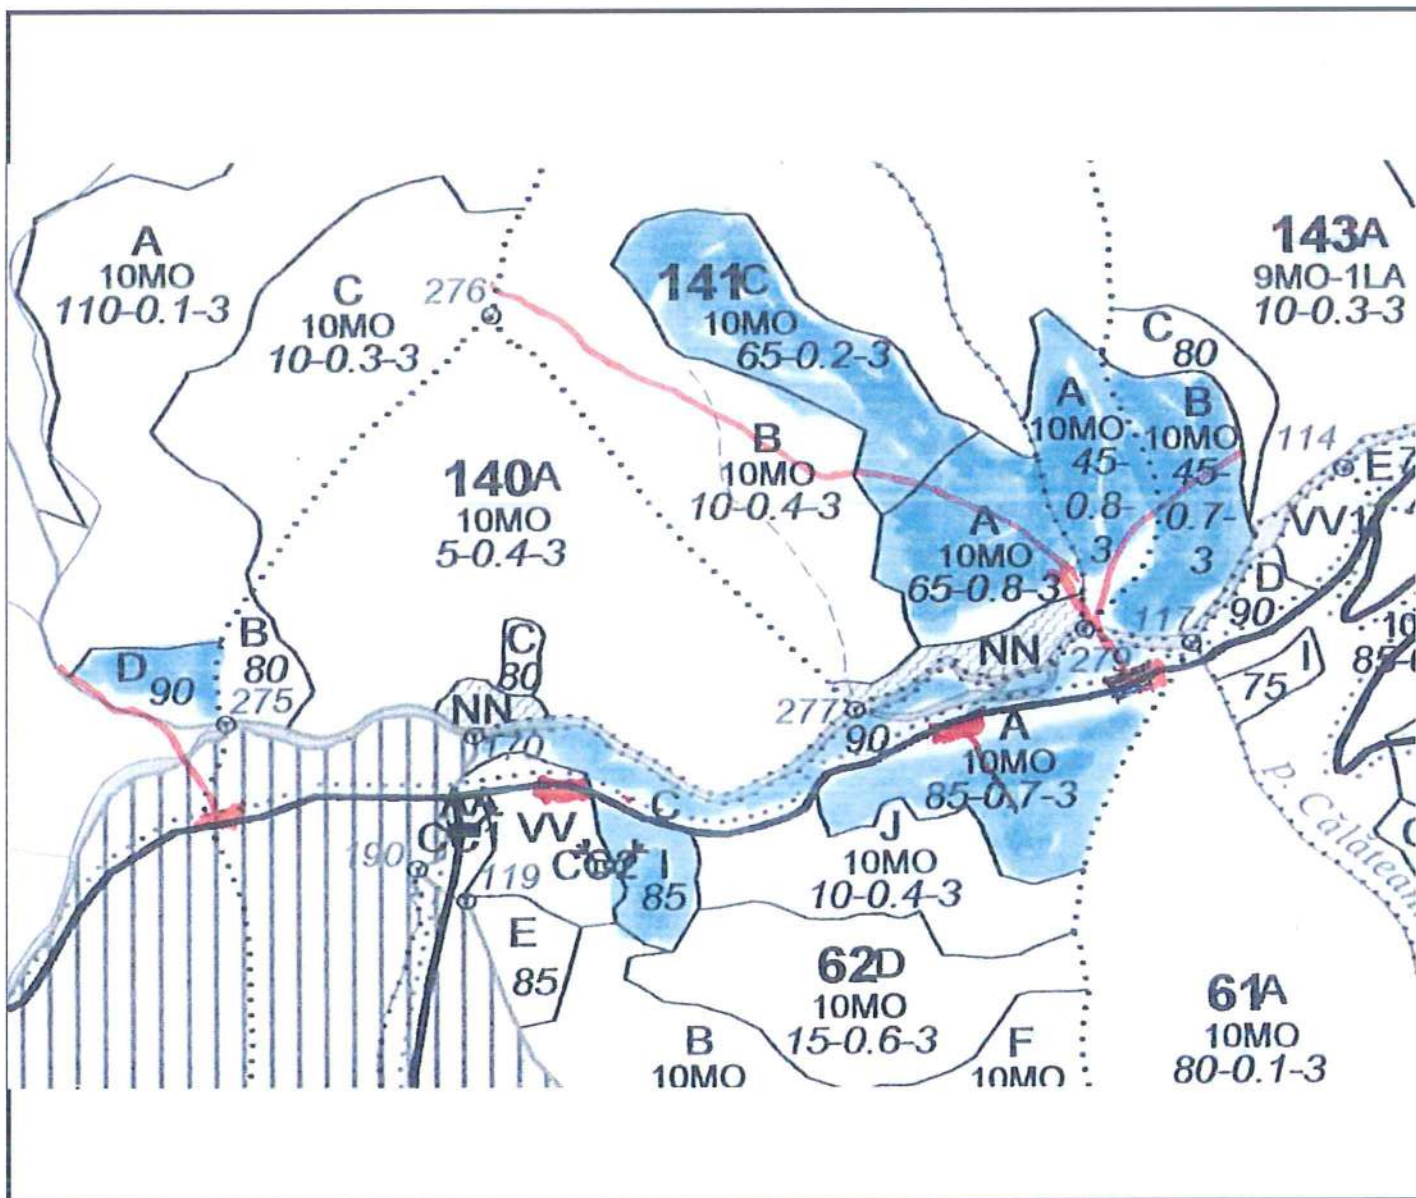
A
10MO
110-0.1-3

C
10MO
10-0.3-3

276

141C
10MO
65-0.2-3

143A
9MO-1LA
10-0.3-3

C
80

A
10MO
45-
0.8-
3

B
10MO
45-
0.7-
3

114

E

B
10MO
10-0.4-3

140A
10MO
5-0.4-3

A
10MO
65-0.8-3

VV

D
90

117

B
80
275

D
90

C
80

NN

NN

279

I
75

277

90

170

A
10MO
85-0.7-3

p. Călătean

190

C
VV
C
C2
I
85

119

C

J
10MO
10-0.4-3

E
85

62D
10MO
15-0.6-3

61A
10MO
80-0.1-3

B
10MO

F
10MO